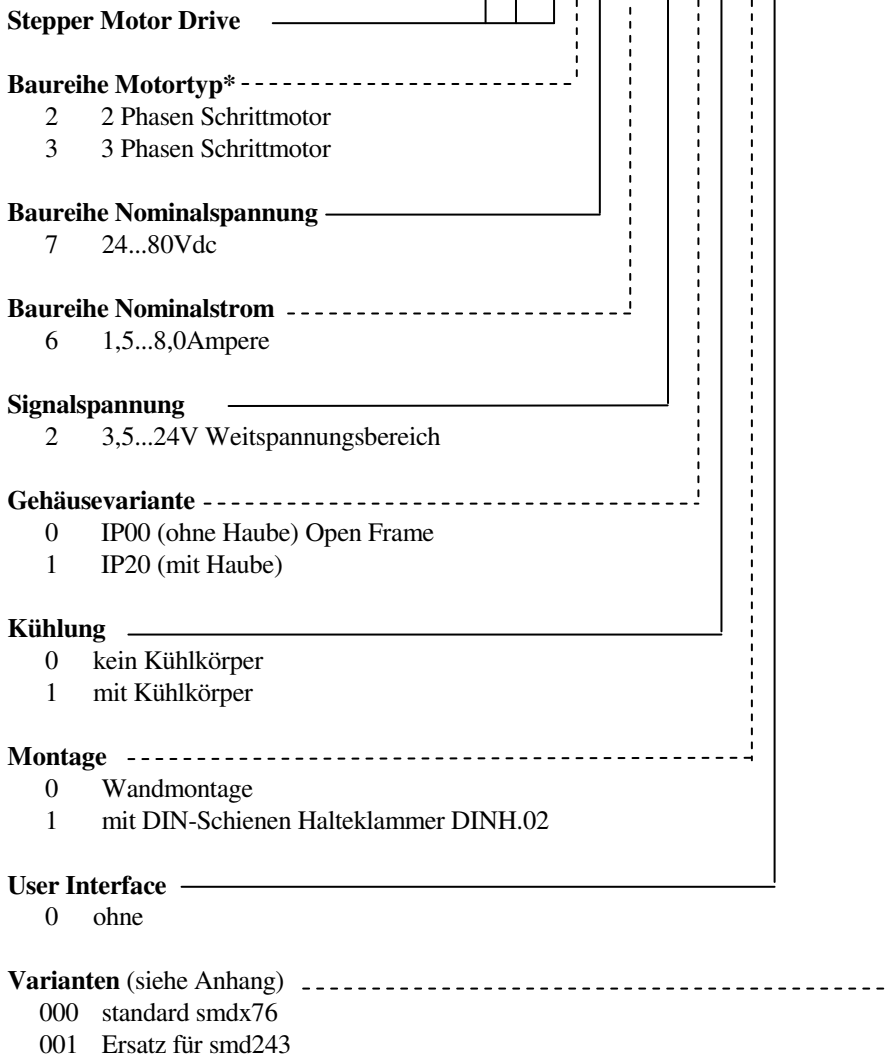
**Stepper Motor Drive**

**Baureihe Motortyp***
2 2 Phasen Schrittmotor
3 3 Phasen Schrittmotor

**Baureihe Nominalspannung**
7 24...80Vdc

**Baureihe Nominalstrom**
6 1,5...8,0Ampere

**Signalspannung**
2 3,5...24V Weitspannungsbereich

**Gehäusevariante**
0 IP00 (ohne Haube) Open Frame
1 IP20 (mit Haube)

**Kühlung**
0 kein Kühlkörper
1 mit Kühlkörper

**Montage**
0 Wandmontage
1 mit DIN-Schienen Halteklammer DINH.02

**User Interface**
0 ohne

**Varianten** (siehe Anhang)
000 standard smdx76
001 Ersatz für smd243